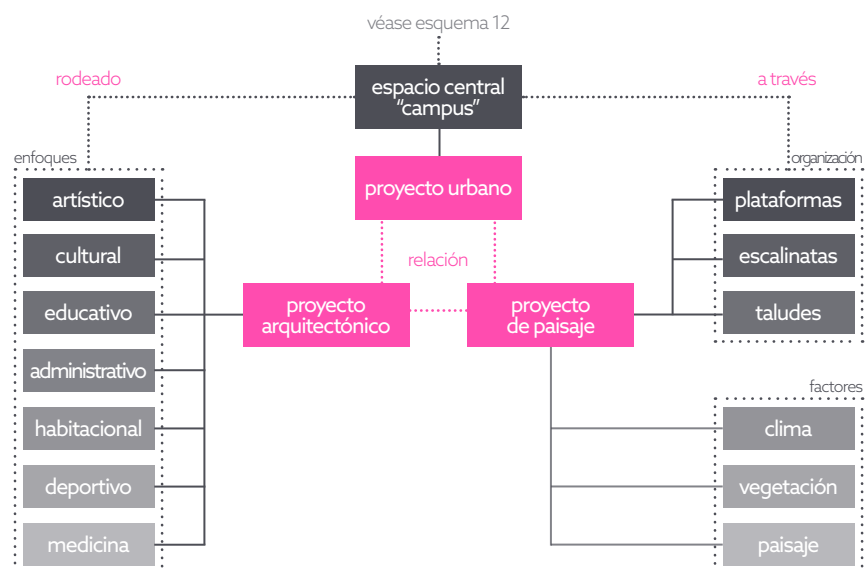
véase esquema 12

rodeado

espacio central "campus"

a través

enfoques

artístico

cultural

educativo

administrativo

habitacional

deportivo

medicina

proyecto urbano

relación

proyecto arquitectónico

proyecto de paisaje

organización

plataformas

escalinatas

taludes

factores

clima

vegetación

paisaje